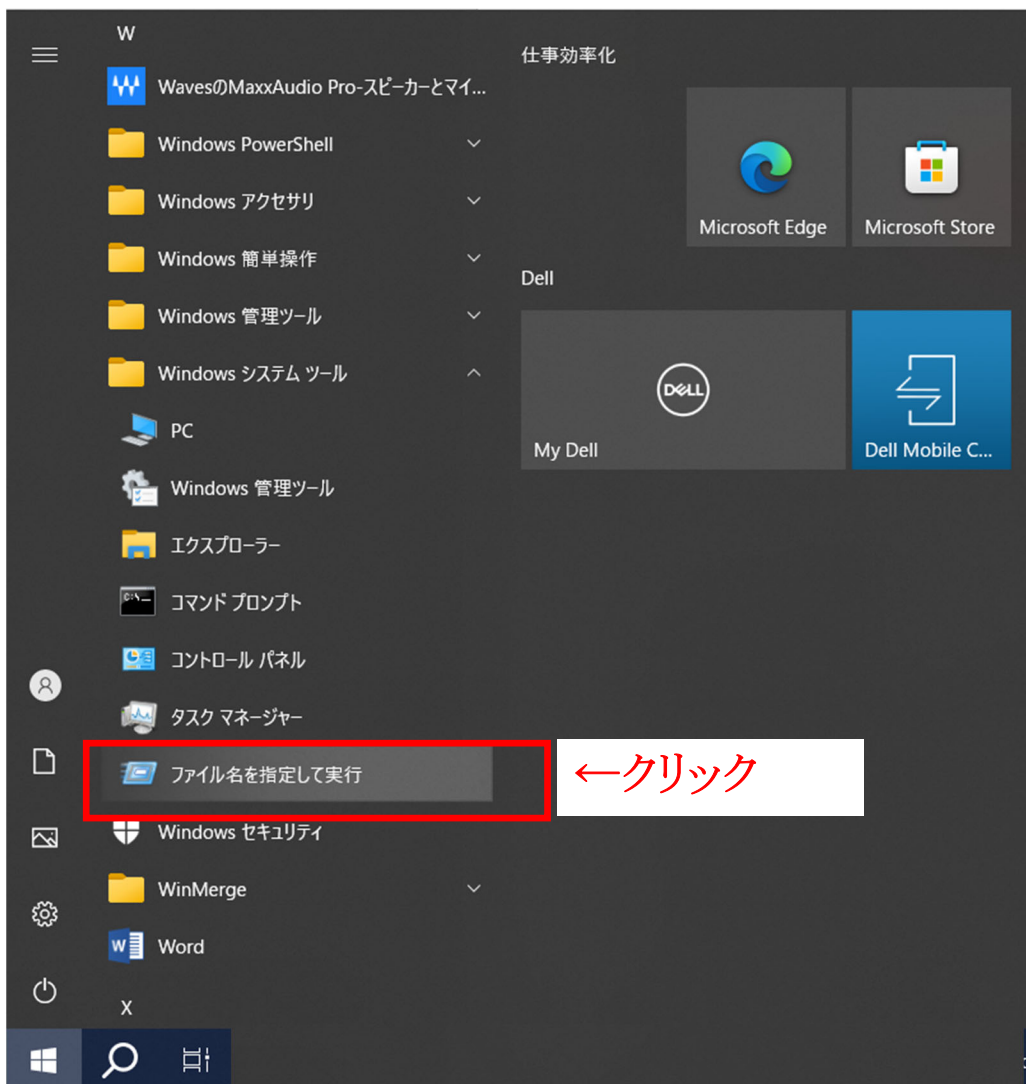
W

WavesのMaxxAudio Pro-スピーカーとマイ...

Windows PowerShell

Windows アクセサリ

Windows 簡単操作

Windows 管理ツール

Windows システム ツール

PC

Windows 管理ツール

エクスプローラー

コマンド プロンプト

コントロール パネル

タスク マネージャー

ファイル名を指定して実行

←クリック

Windows セキュリティ

WinMerge

Word

X

仕事効率化

Microsoft Edge

Microsoft Store

Dell

DELL

My Dell

Dell Mobile C...